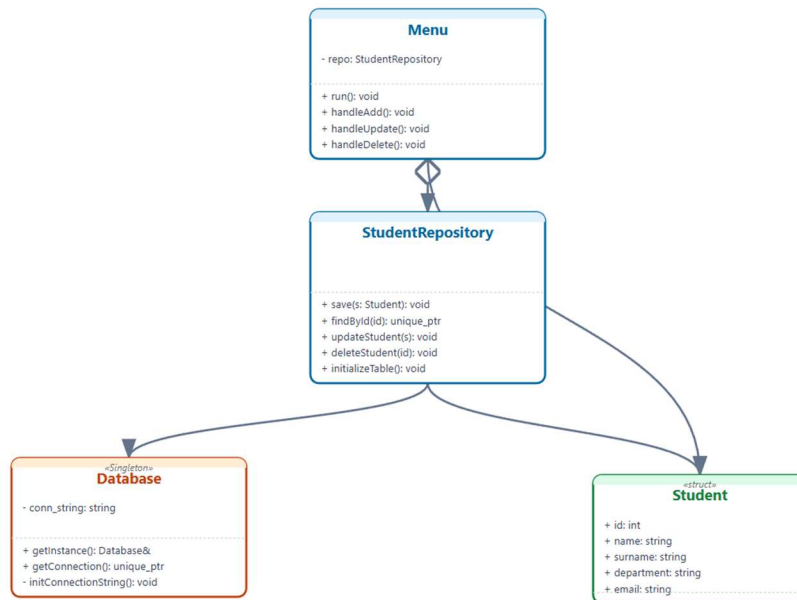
Menu

- repo: StudentRepository

+ run(): void
+ handleAdd(): void
+ handleUpdate(): void
+ handleDelete(): void

StudentRepository

+ save(s: Student): void
+ findById(id): unique_ptr
+ updateStudent(s): void
+ deleteStudent(id): void
+ initializeTable(): void

«Singleton»
Database

- conn_string: string

+ getInstance(): Database&
+ getConnection(): unique_ptr
- initConnectionString(): void

«struct»
Student

+ id: int
+ name: string
+ surname: string
+ department: string
+ email: string